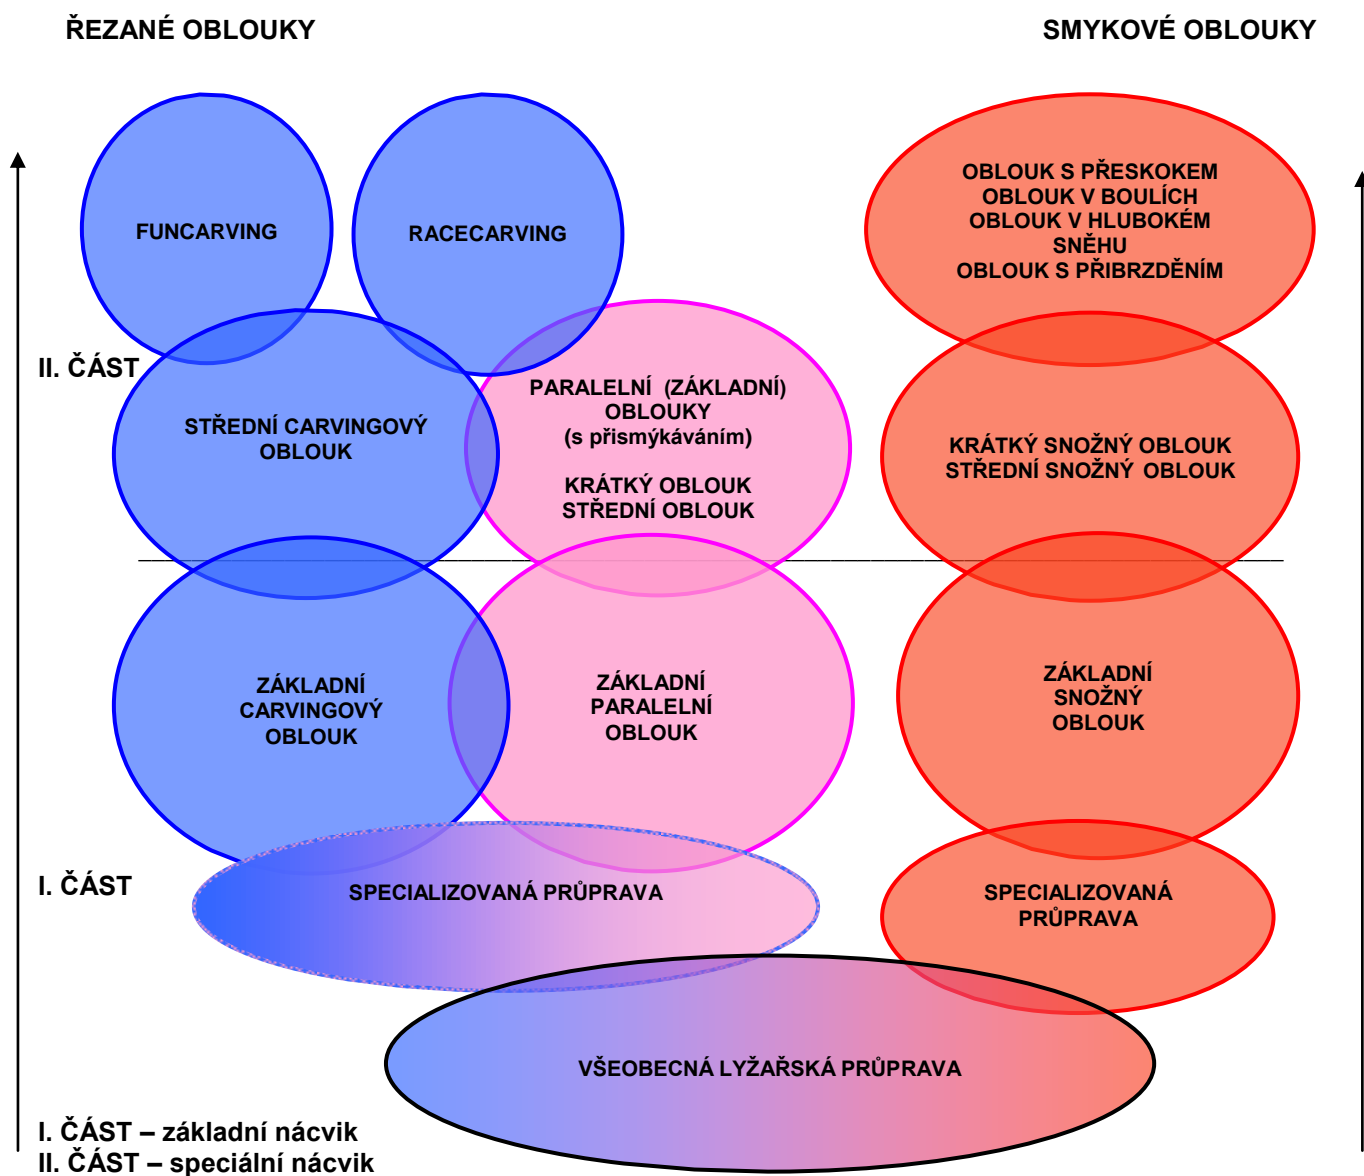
ŘEZANÉ OBLOUKY

SMYKOVÉ OBLOUKY

FUNCARVING

RACECARVING

OBLOUK S PŘESKOKEM
OBLOUK V BOULÍCH
OBLOUK V HLUBOKÉM SNĚHU
OBLOUK S PŘIBRZDĚNÍM

II. ČÁST

STŘEDNÍ CARVINGOVÝ OBLOUK

PARALELNÍ (ZÁKLADNÍ) OBLOUKY
(s přismýkáváním)

KRÁTKÝ OBLOUK
STŘEDNÍ OBLOUK

KRÁTKÝ SNOŽNÝ OBLOUK
STŘEDNÍ SNOŽNÝ OBLOUK

ZÁKLADNÍ CARVINGOVÝ OBLOUK

ZÁKLADNÍ PARALELNÍ OBLOUK

ZÁKLADNÍ SNOŽNÝ OBLOUK

I. ČÁST

SPECIALIZOVANÁ PRŮPRAVA

SPECIALIZOVANÁ PRŮPRAVA

VŠEOBECNÁ LYŽAŘSKÁ PRŮPRAVA

I. ČÁST – základní nácvik
II. ČÁST – speciální nácvik